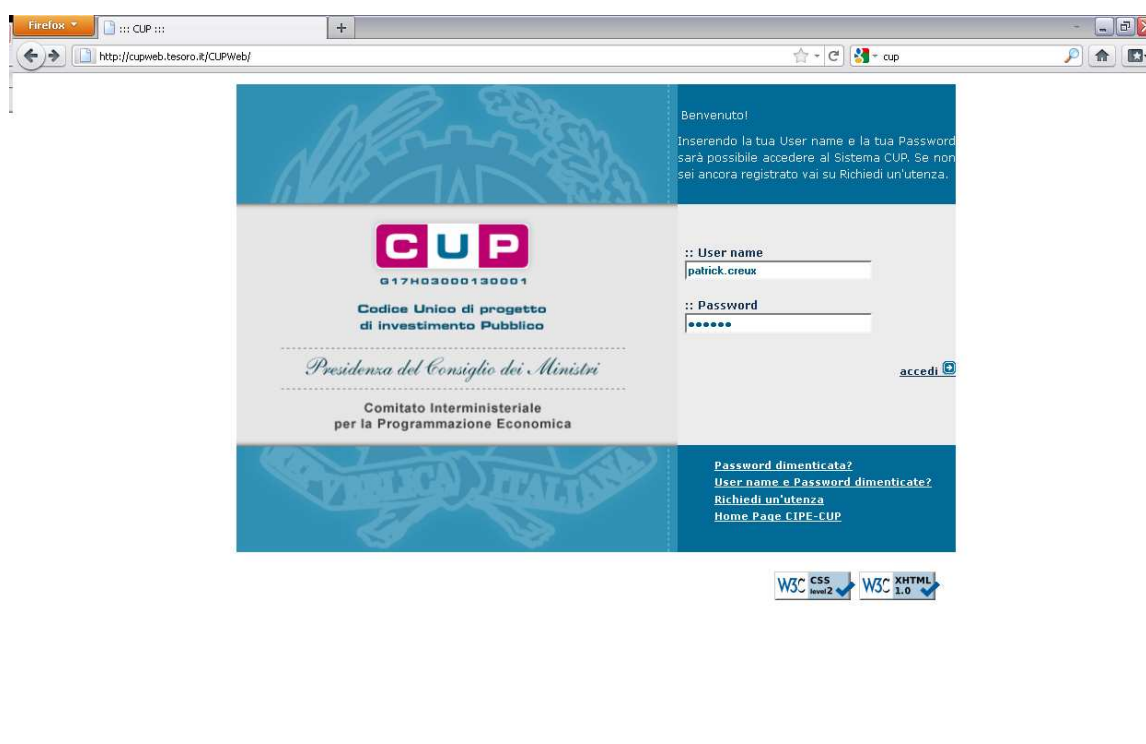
Firefox
::: CUP :::
+
http://cupweb.tesoro.it/CUPWeb/
cup

Benvenuto!
Inserendo la tua User name e la tua Password sarà possibile accedere al Sistema CUP. Se non sei ancora registrato vai su Richiedi un'utenza.

CUP
G17H03000130001
Codice Unico di progetto di investimento Pubblico

Presidenza del Consiglio dei Ministri

Comitato Interministeriale per la Programmazione Economica

REPUBBLICA ITALIANA

:: User name
patrick.creux
:: Password
••••••
accedi

Password dimenticata?
User name e Password dimenticate?
Richiedi un'utenza
Home Page CIPE-CUP

W3C CSS level2
W3C XHTML 1.0